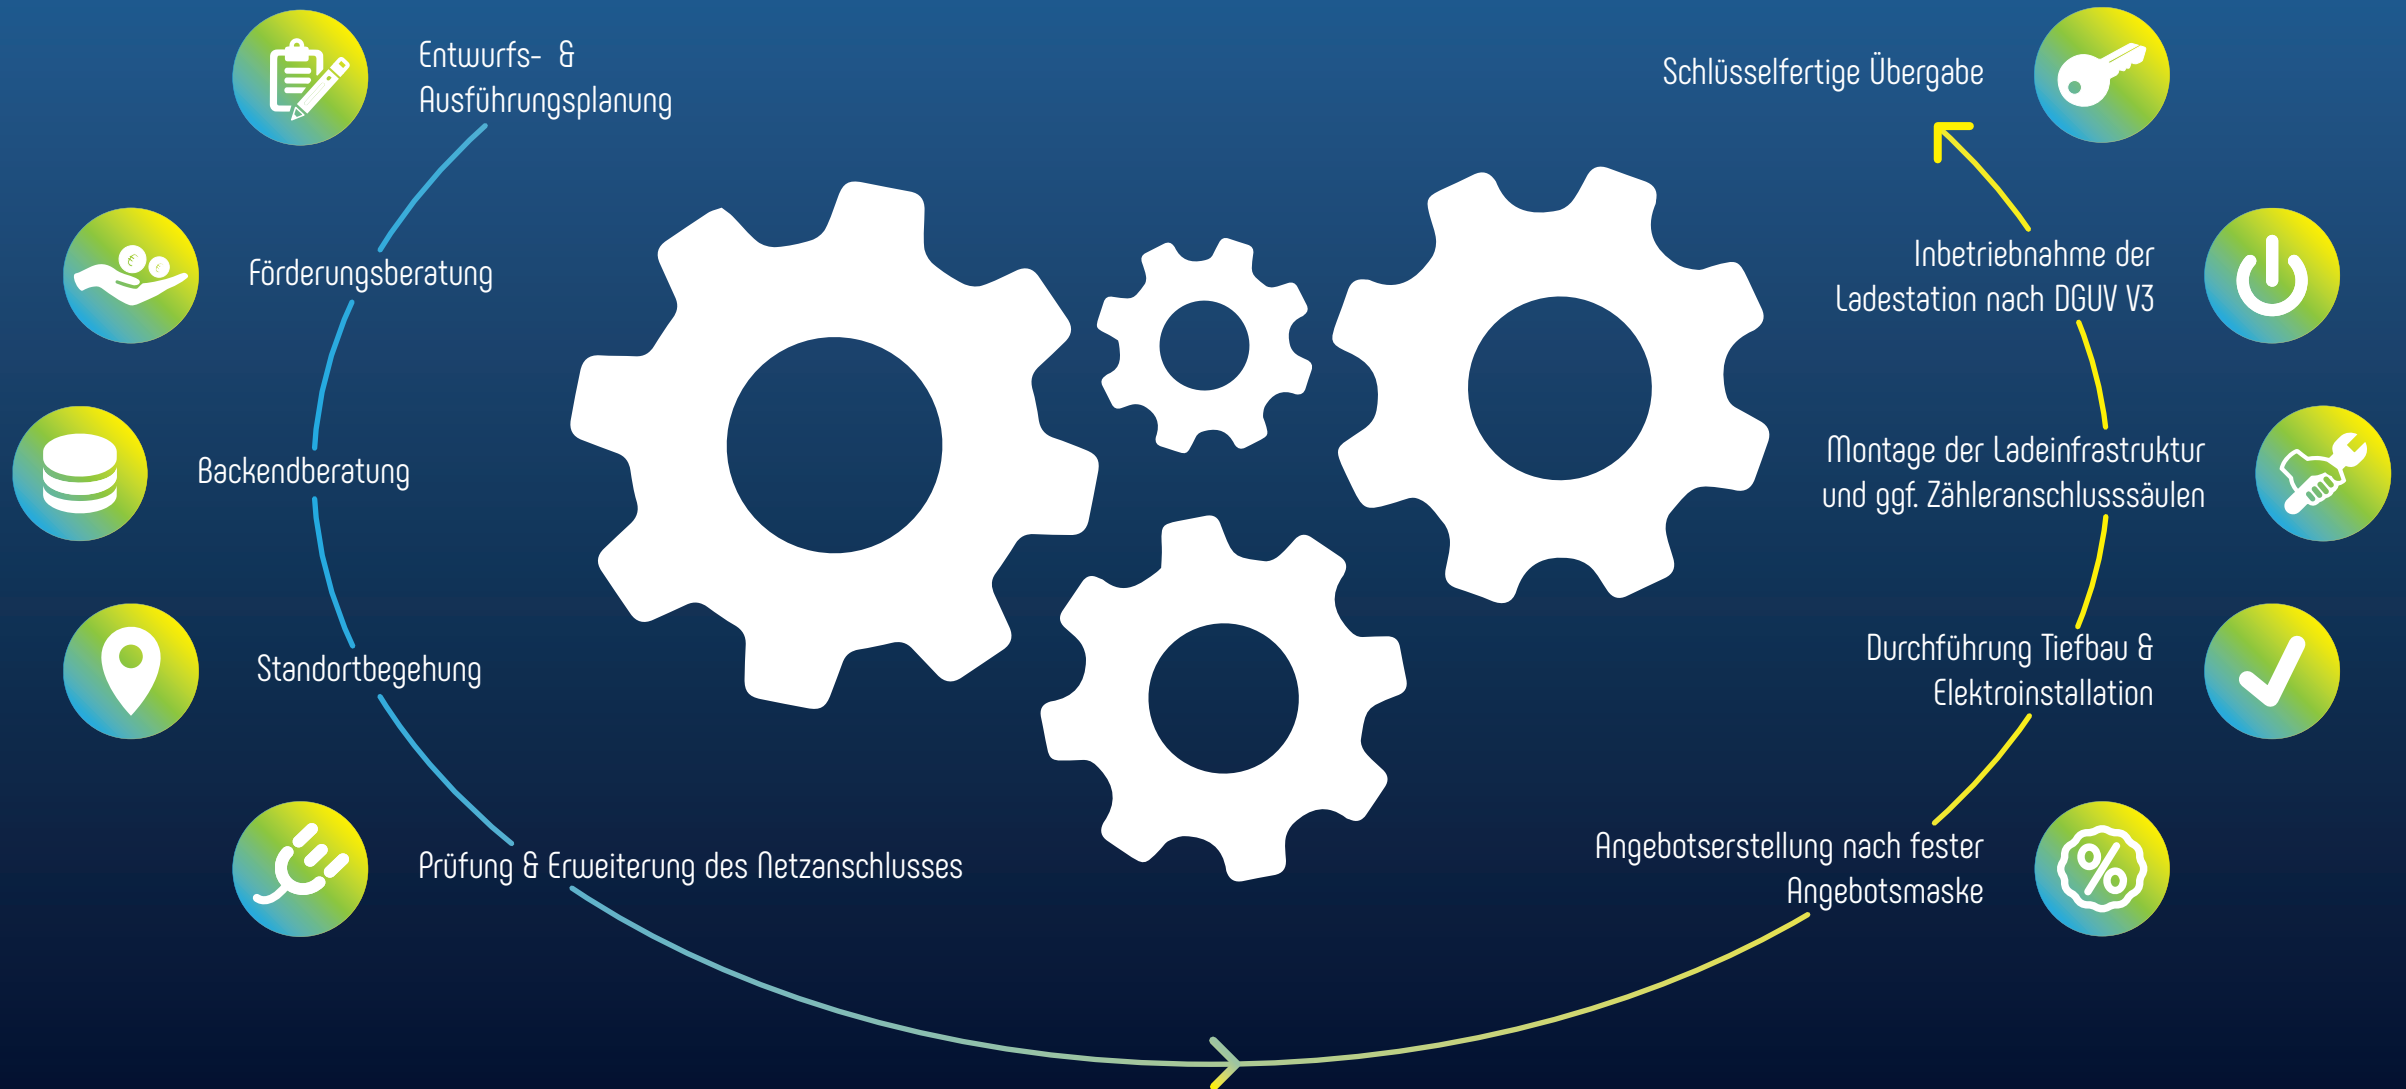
Entwurfs- & Ausführungsplanung

Förderungsberatung

Backendberatung

Standortbegehung

Prüfung & Erweiterung des Netzanschlusses

Angebotserstellung nach fester Angebotsmaske

Durchführung Tiefbau & Elektroinstallation

Montage der Ladeinfrastruktur und ggf. Zähleranschlusssäulen

Inbetriebnahme der Ladestation nach DGUV V3

Schlüsselfertige Übergabe